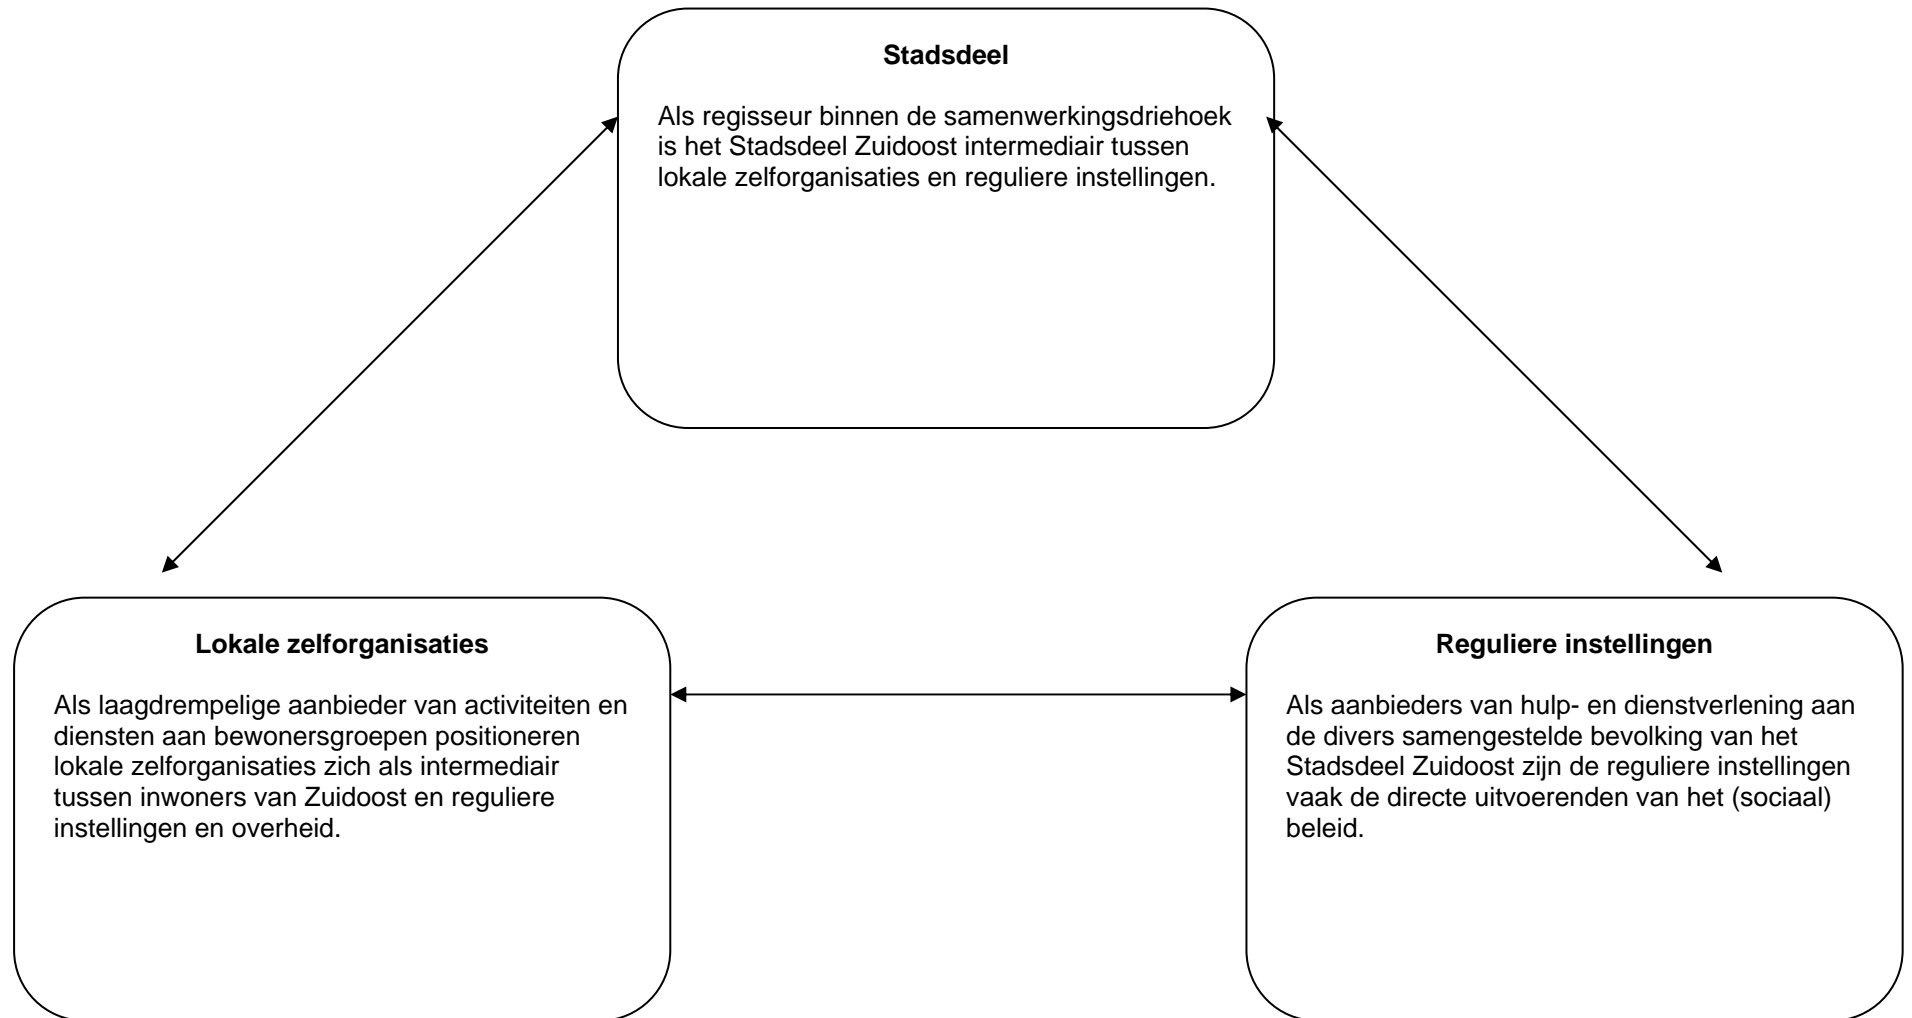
**Stadsdeel**

Als regisseur binnen de samenwerkingsdriehoek is het Stadsdeel Zuidoost intermediair tussen lokale zelforganisaties en reguliere instellingen.

**Lokale zelforganisaties**

Als laagdrempelige aanbieder van activiteiten en diensten aan bewonersgroepen positioneren lokale zelforganisaties zich als intermediair tussen inwoners van Zuidoost en reguliere instellingen en overheid.

**Reguliere instellingen**

Als aanbieders van hulp- en dienstverlening aan de divers samengestelde bevolking van het Stadsdeel Zuidoost zijn de reguliere instellingen vaak de directe uitvoerenden van het (sociaal) beleid.